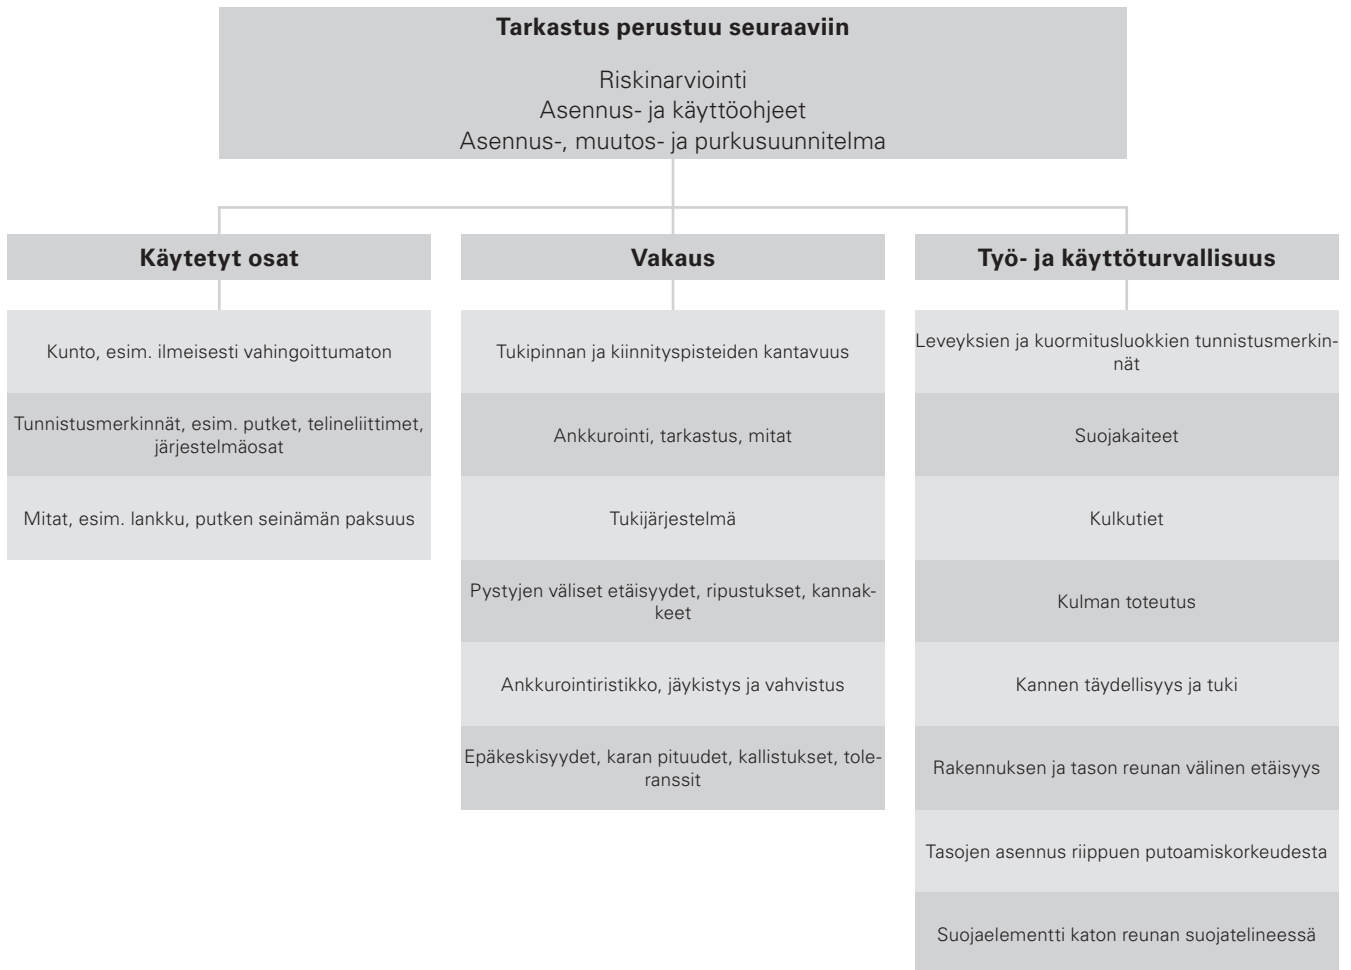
Tarkastus perustuu seuraaviin

Riskinarviointi
Asennus- ja käyttöohjeet
Asennus-, muutos- ja purkusuunnitelma

Käytetyt osat

Kunto, esim. ilmeisesti vahingoittumaton

Tunnistusmerkinnät, esim. putket, telineliittimet, järjestelmäosat

Mitat, esim. lankku, putken seinämän paksuus

Vakaus

Tukipinnan ja kiinnityspisteiden kantavuus

Ankkurointi, tarkastus, mitat

Tukijärjestelmä

Pystyjen väliset etäisyydet, ripustukset, kannakkeet

Ankkurointiristikko, jäykistys ja vahvistus

Epäkeskisyydet, karan pituudet, kallistukset, toleranssit

Työ- ja käyttöturvallisuus

Leveyksien ja kuormitusluokkien tunnistusmerkinnät

Suojakaiteet

Kulkutiet

Kulman toteutus

Kannen täydellisyys ja tuki

Rakennuksen ja tason reunan välinen etäisyys

Tasojen asennus riippuen putoamiskorkeudesta

Suojaelementti katon reunan suojatelineessä